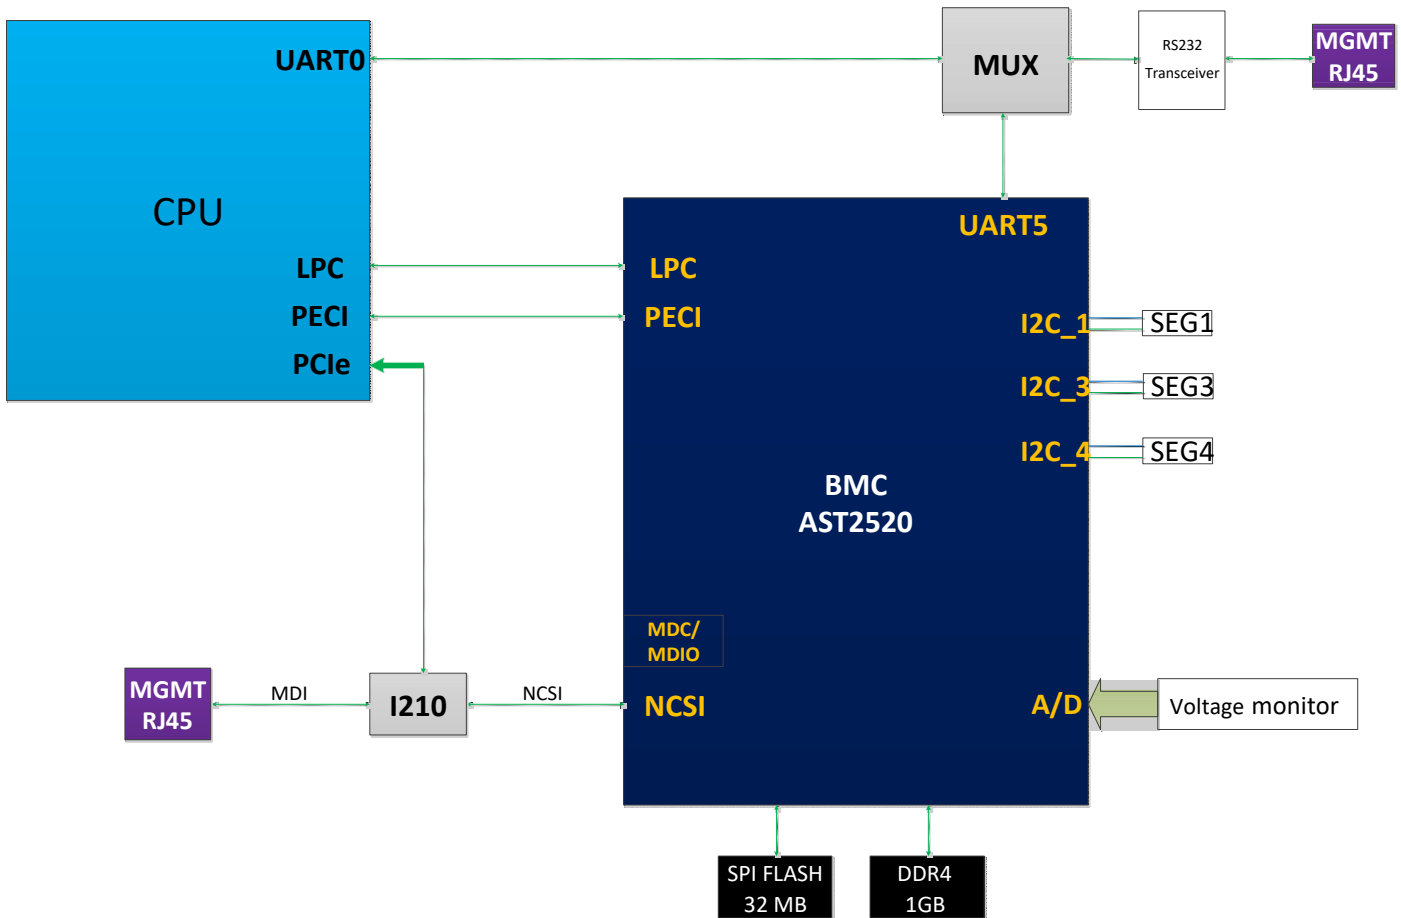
UART0

CPU

LPC
PECI
PCIe

MUX

RS232
Transceiver

MGMT
RJ45

UART5

LPC
PECI

I2C_1
I2C_3
I2C_4

SEG1
SEG3
SEG4

BMC
AST2520

MDC/
MDIO

MGMT
RJ45

MDI

I210

NCSI

NCSI

A/D

Voltage monitor

SPI FLASH
32 MB

DDR4
1GB